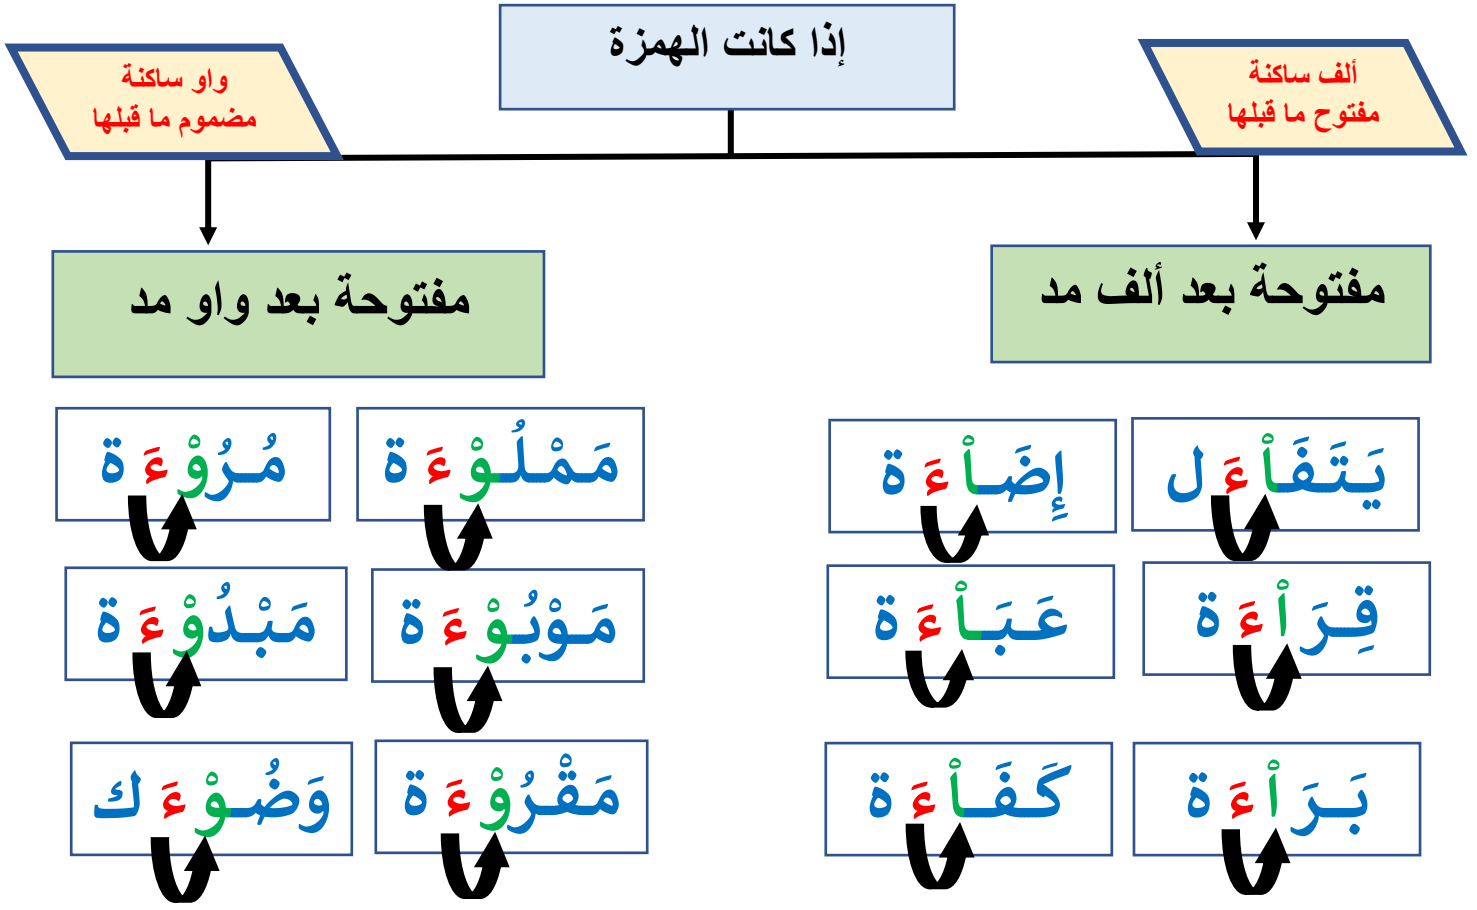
إذا كانت الهمزة

ألف ساكنة
مفتوح ما قبلها

واو ساكنة
مضموم ما قبلها

مفتوحة بعد ألف مد

مفتوحة بعد واو مد

يَتَفَاْ ءَ ل

إِضَاْ ءَ ة

قِرَاْ ءَ ة

عَبَاْ ءَ ة

بَرَاْ ءَ ة

كَفَاْ ءَ ة

مَمْلُوْ ءَ ة

مُرُوْ ءَ ة

مَوْبُوْ ءَ ة

مَبْدُوْ ءَ ة

مَقْرُوْ ءَ ة

وَضُوْ ءَ ك